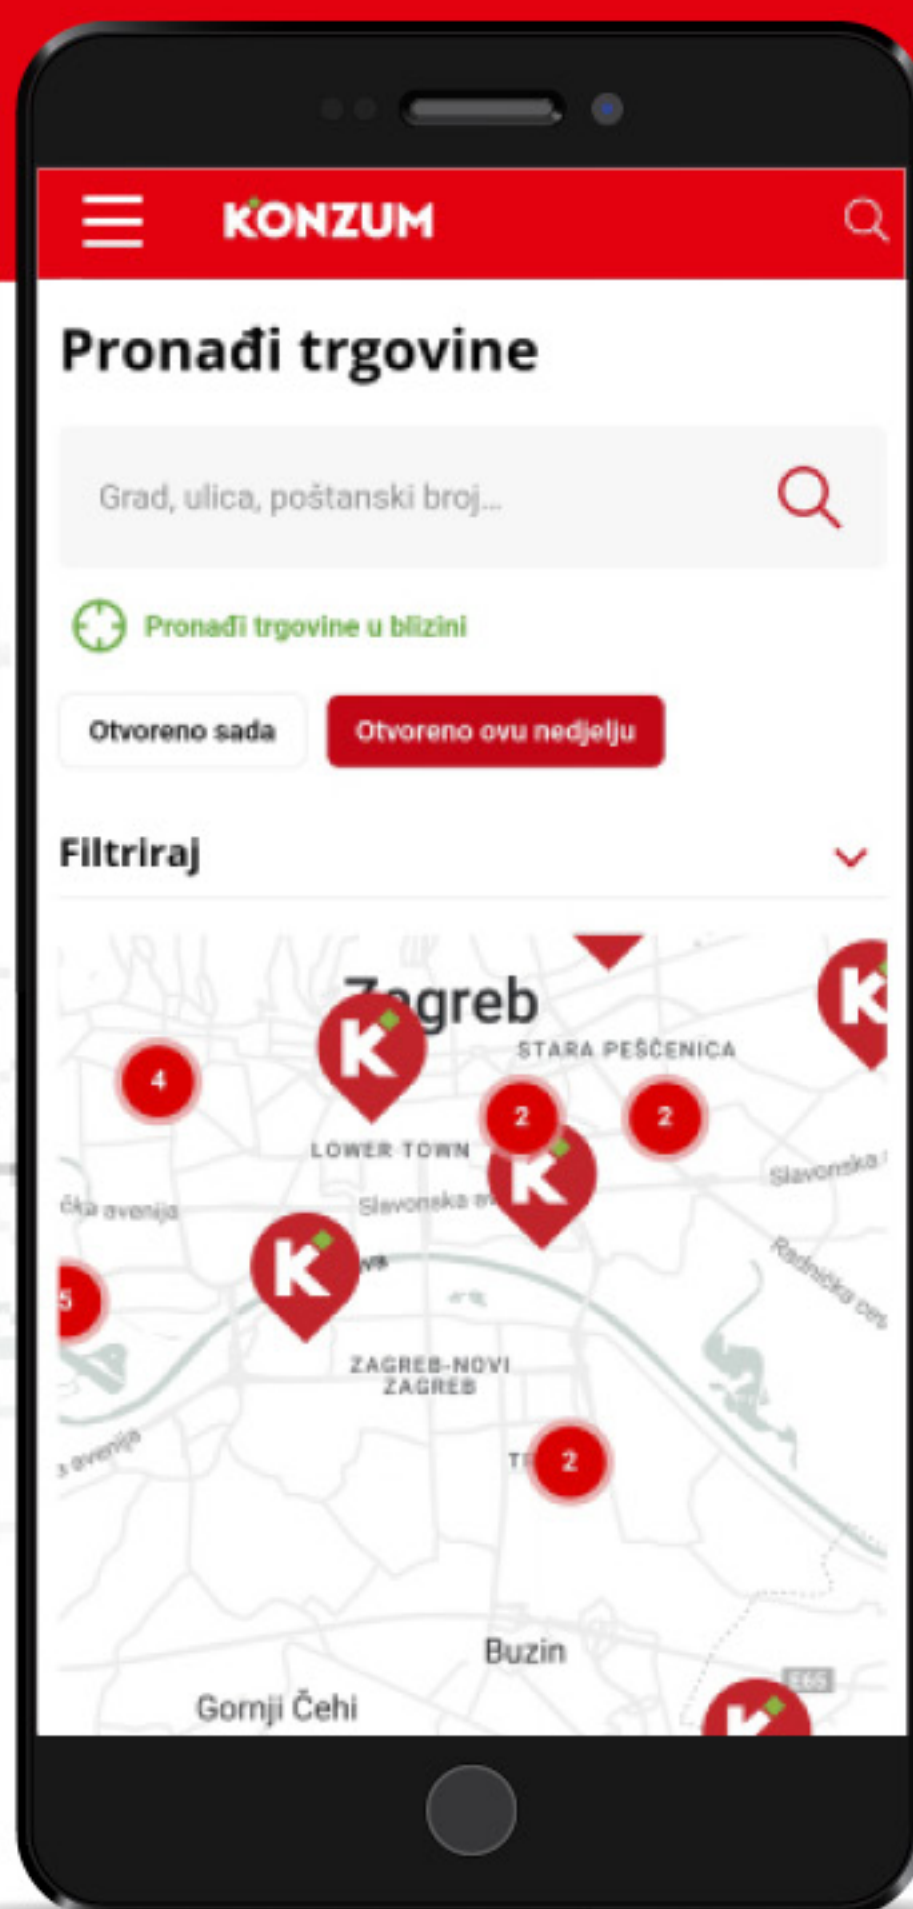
KONZUM

Pronađi trgovine

Grad, ulica, poštanski broj...

Pronađi trgovine u blizini

Otvoreno sada

Otvoreno ovu nedjelju

Filtriraj

Zagreb
STARA PEŠĆENICA
4
2
2
LOWER TOWN
Slavonska
čka avenija
Slavonska
Radnička ces
5
ZAGREB-NOVI ZAGREB
avenija
2
Buzin
E65
Gornji Čehi